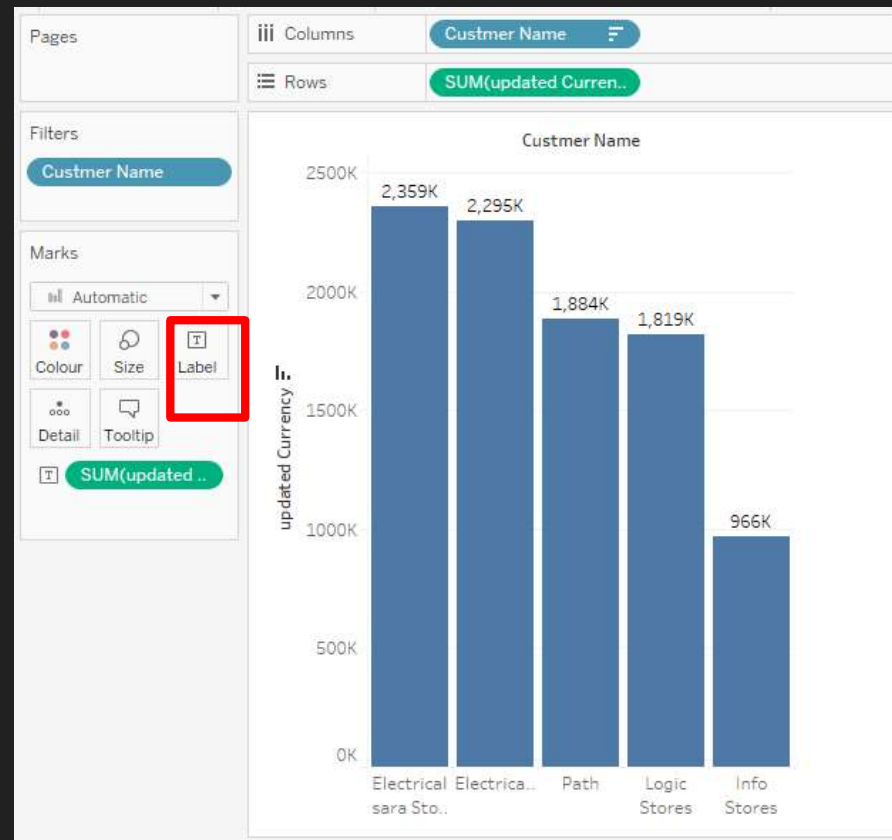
Pages

Columns Custmer Name

Rows SUM(updated Curren..

Filters

Custmer Name

Marks

Automatic

Colour Size Label

Detail Tooltip

SUM(updated ..

Custmer Name

updated Currency

2500K
2000K
1500K
1000K
500K
0K

2,359K
2,295K
1,884K
1,819K
966K

Electrical sara Sto..
Electrica..
Path
Logic Stores
Info Stores